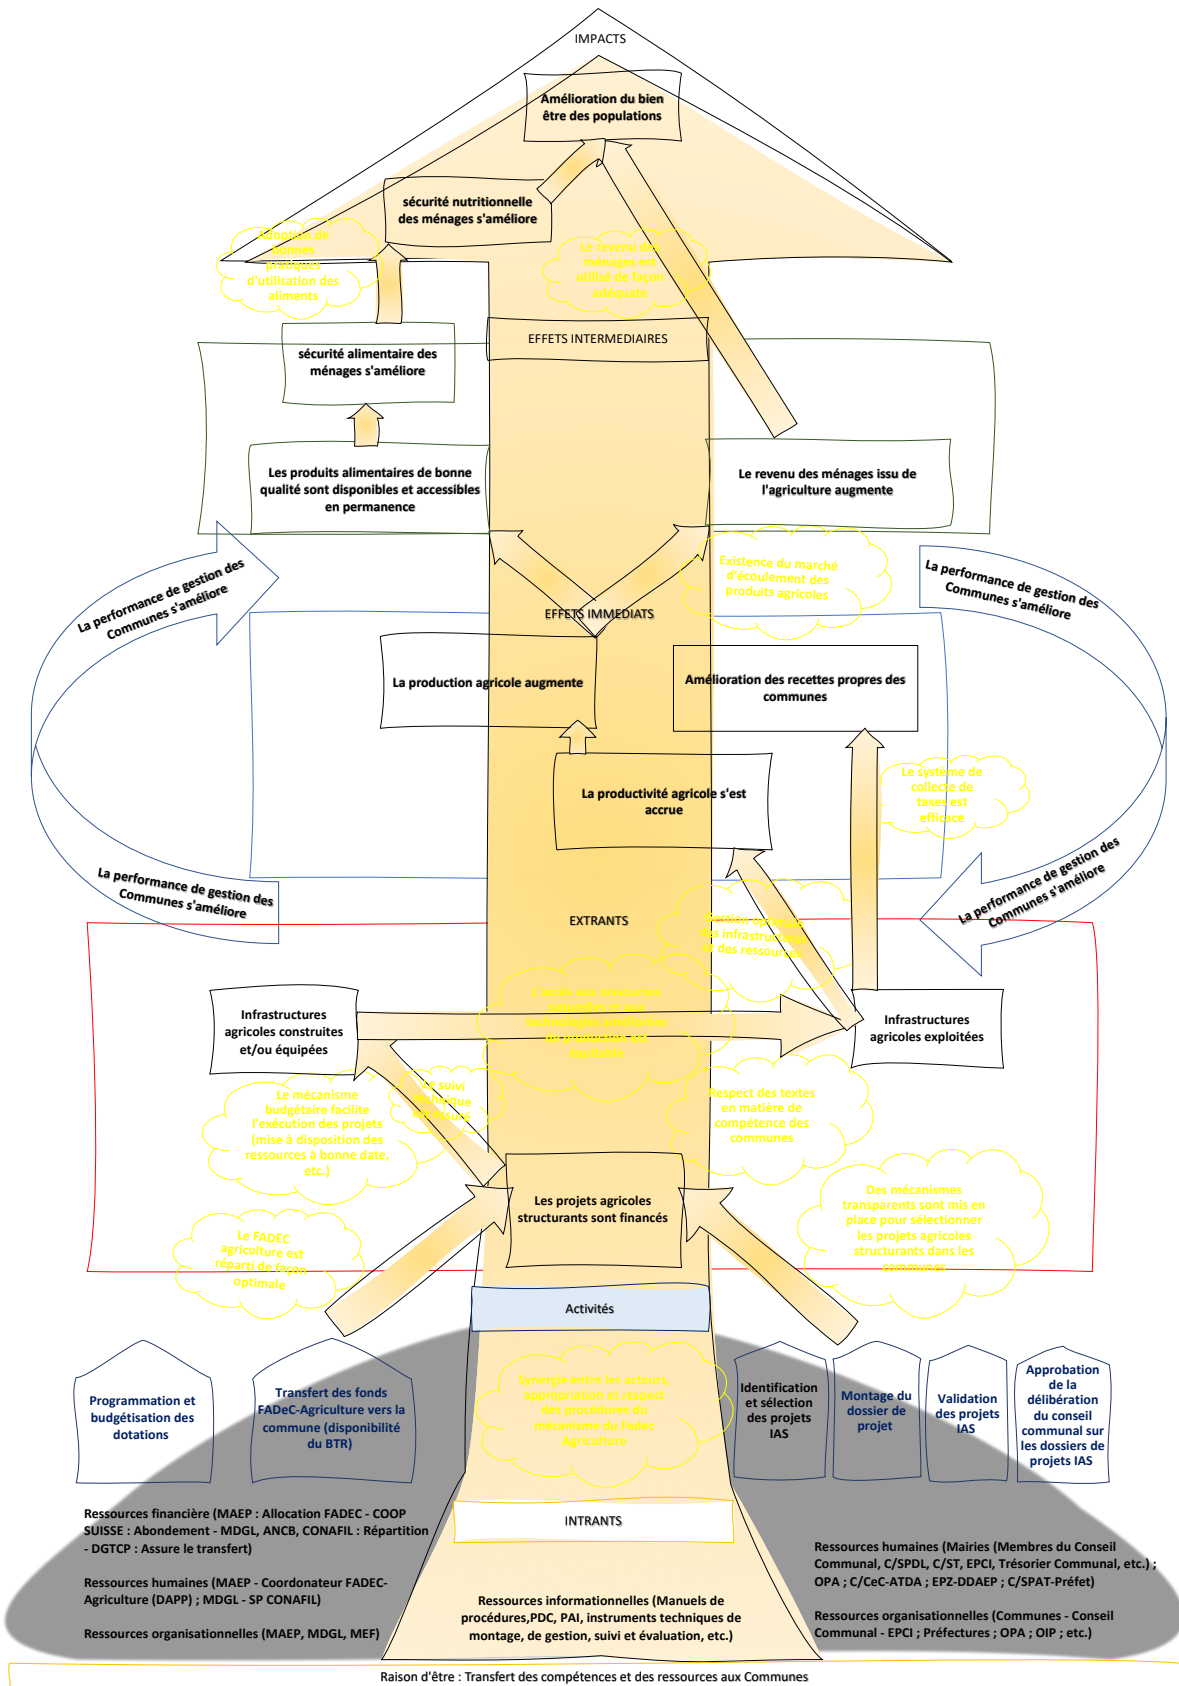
IMPACTS

Amélioration du bien être des populations

sécurité nutritionnelle des ménages s'améliore

Adoption de bonnes pratiques d'utilisation des aliments

Le revenu des ménages est utilisé de façon adéquate

EFFETS INTERMEDIAIRES

sécurité alimentaire des ménages s'améliore

Les produits alimentaires de bonne qualité sont disponibles et accessibles en permanence

Le revenu des ménages issu de l'agriculture augmente

La performance de gestion des Communes s'améliore

Existence du marché d'écoulement des produits agricoles

La performance de gestion des Communes s'améliore

EFFETS IMMEDIATS

La production agricole augmente

Amélioration des recettes propres des communes

La productivité agricole s'est accrue

Le système de collecte de taxes est efficace

La performance de gestion des Communes s'améliore

La performance de gestion des Communes s'améliore

EXTRANTS

Gestion optimale des infrastructures et des ressources

L'accès aux ressources naturelles et aux technologies améliorées de production est facilité

Infrastructures agricoles construites et/ou équipées

Infrastructures agricoles exploitées

Le mécanisme budgétaire facilite l'exécution des projets (mise à disposition des ressources à bonne date, etc.)

Le suivi technique est assuré

Respect des textes en matière de compétence des communes

Les projets agricoles structurants sont financés

Des mécanismes transparents sont mis en place pour sélectionner les projets agricoles structurants dans les communes

Le FADEC agriculture est réparti de façon optimale

Activités

Programmation et budgétisation des dotations

Transfert des fonds FADeC-Agriculture vers la commune (disponibilité du BTR)

Synergie entre les acteurs, appropriation et respect des procédures du mécanisme du Fadec Agriculture

Identification et sélection des projets IAS

Montage du dossier de projet

Validation des projets IAS

Approbation de la délibération du conseil communal sur les dossiers de projets IAS

Ressources financière (MAEP : Allocation FADEC - COOP SUISSE : Abondement - MDGL, ANCB, CONAFIL : Répartition - DGTCP : Assure le transfert)

Ressources humaines (MAEP - Coordonateur FADEC-Agriculture (DAPP) ; MDGL - SP CONAFIL)

Ressources organisationnelles (MAEP, MDGL, MEF)

INTRANTS

Ressources informationnelles (Manuels de procédures,PDC, PAI, instruments techniques de montage, de gestion, suivi et évaluation, etc.)

Ressources humaines (Mairies (Membres du Conseil Communal, C/SPDL, C/ST, EPCI, Trésorier Communal, etc.) ; OPA ; C/CeC-ATDA ; EPZ-DDAEP ; C/SPAT-Préfet)

Ressources organisationnelles (Communes - Conseil Communal - EPCI ; Préfectures ; OPA ; OIP ; etc.)

Raison d'être : Transfert des compétences et des ressources aux Communes